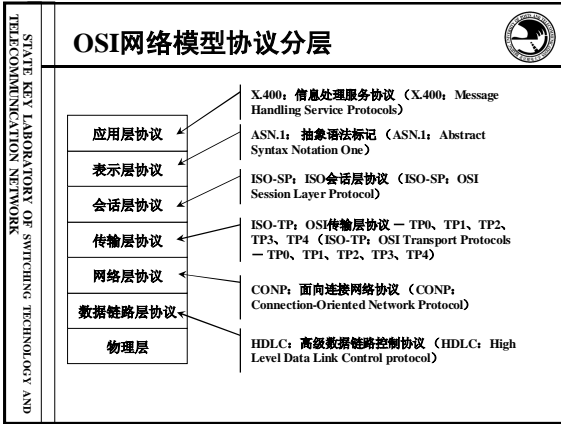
STATE KEY LABORATORY OF SWITCHING TECHNOLOGY AND TELECOMMUNICATION NETWORK

OSI网络模型协议分层

应用层协议

表示层协议

会话层协议

传输层协议

网络层协议

数据链路层协议

物理层

X.400：信息处理服务协议（X.400：Message Handling Service Protocols）

ASN.1：抽象语法标记（ASN.1：Abstract Syntax Notation One）

ISO-SP：ISO会话层协议（ISO-SP：OSI Session Layer Protocol）

ISO-TP：OSI传输层协议 — TP0、TP1、TP2、TP3、TP4（ISO-TP：OSI Transport Protocols — TP0、TP1、TP2、TP3、TP4）

CONP：面向连接网络协议（CONP：Connection-Oriented Network Protocol）

HDLC：高级数据链路控制协议（HDLC：High Level Data Link Control protocol）